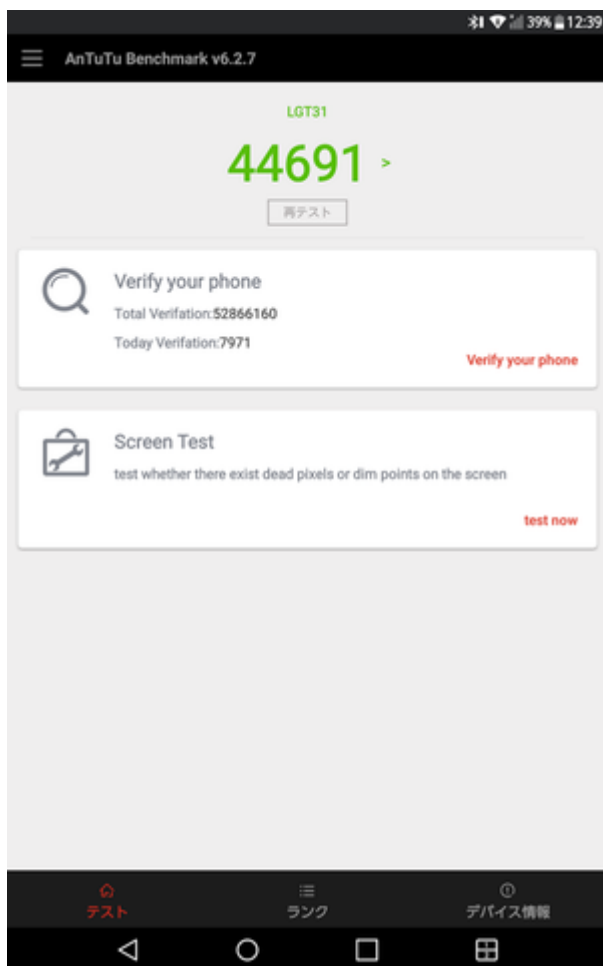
39% 12:39

AnTuTu Benchmark v6.2.7

LGT31

44691 >

再テスト

Verify your phone

Total Verifation:52866160

Today Verifation:7971

Verify your phone

Screen Test

test whether there exist dead pixels or dim points on the screen

test now

テスト

ランク

デバイス情報